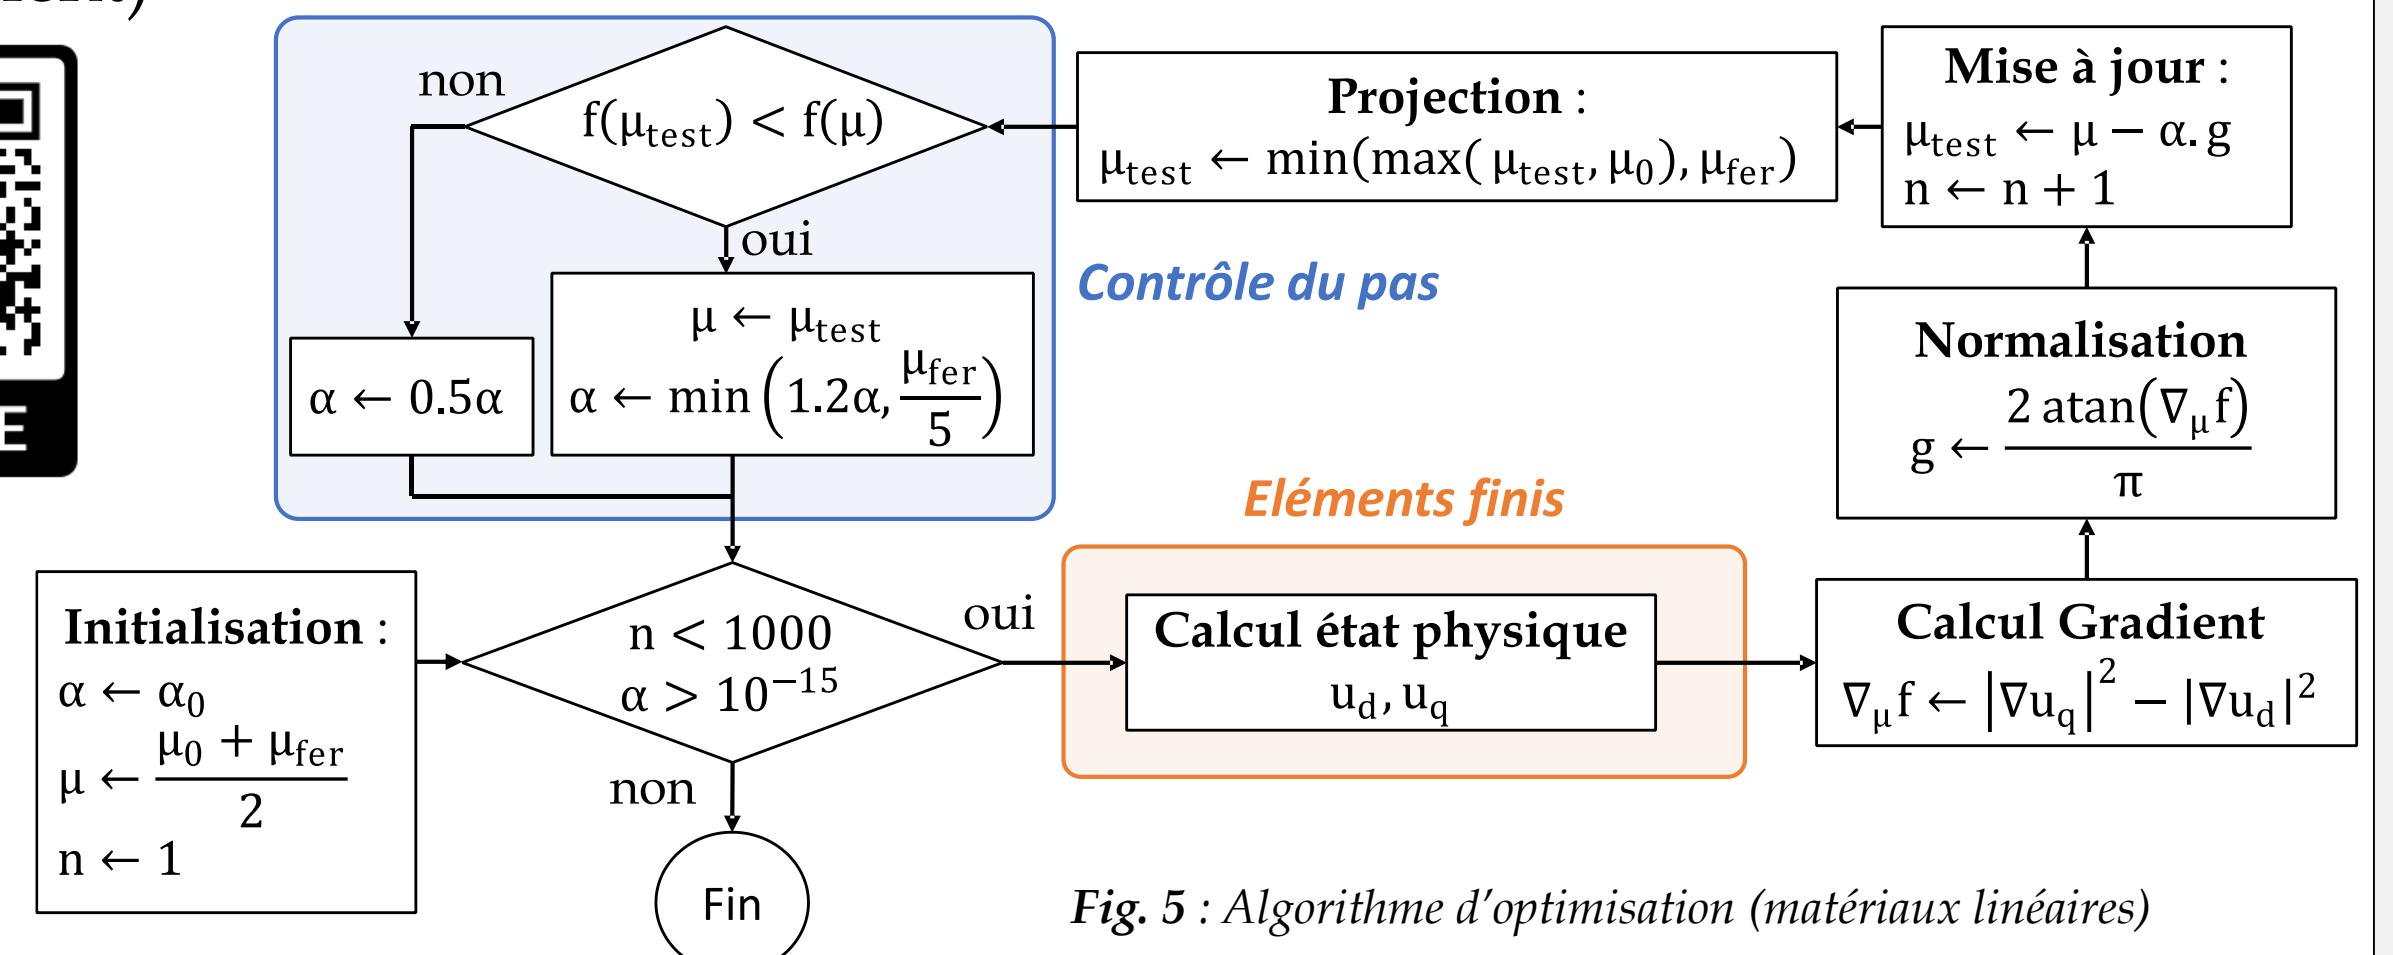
non

$f(\mu_{test}) < f(\mu)$

oui

$\alpha \leftarrow 0.5\alpha$

$\mu \leftarrow \mu_{test}$
$\alpha \leftarrow \min\left(1.2\alpha, \frac{\mu_{fer}}{5}\right)$

**Projection :** $\mu_{test} \leftarrow \min(\max(\mu_{test}, \mu_0), \mu_{fer})$

**Mise à jour :**
$\mu_{test} \leftarrow \mu - \alpha . g$
$n \leftarrow n + 1$

Contrôle du pas

**Normalisation**
$g \leftarrow \frac{2 \operatorname{atan}(\nabla_\mu f)}{\pi}$

Eléments finis

**Initialisation :**
$\alpha \leftarrow \alpha_0$
$\mu \leftarrow \frac{\mu_0 + \mu_{fer}}{2}$
$n \leftarrow 1$

$n < 1000$
$\alpha > 10^{-15}$

oui

non

Fin

**Calcul état physique**
$u_d, u_q$

**Calcul Gradient**
$\nabla_\mu f \leftarrow |\nabla u_q|^2 - |\nabla u_d|^2$

*Fig. 5 : Algorithme d'optimisation (matériaux linéaires)*